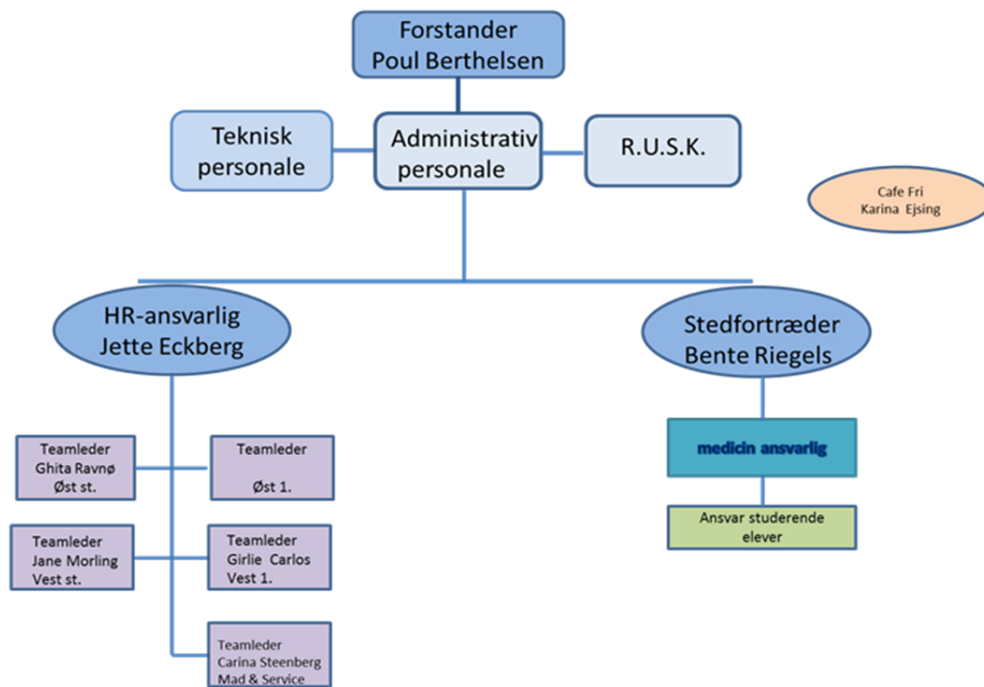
Forstander
Poul Berthelsen

Teknisk
personale

Administrativ
personale

R.U.S.K.

Cafe Fri
Karina Ejsing

HR-ansvarlig
Jette Eckberg

Stedfortræder
Bente Riegels

Teamleder
Ghita Ravnø
Øst st.

Teamleder
Øst 1.

Teamleder
Jane Morling
Vest st.

Teamleder
Girlie Carlos
Vest 1.

Teamleder
Carina Steenberg
Mad & Service

medicin ansvarlig

Ansvar studerende
elever